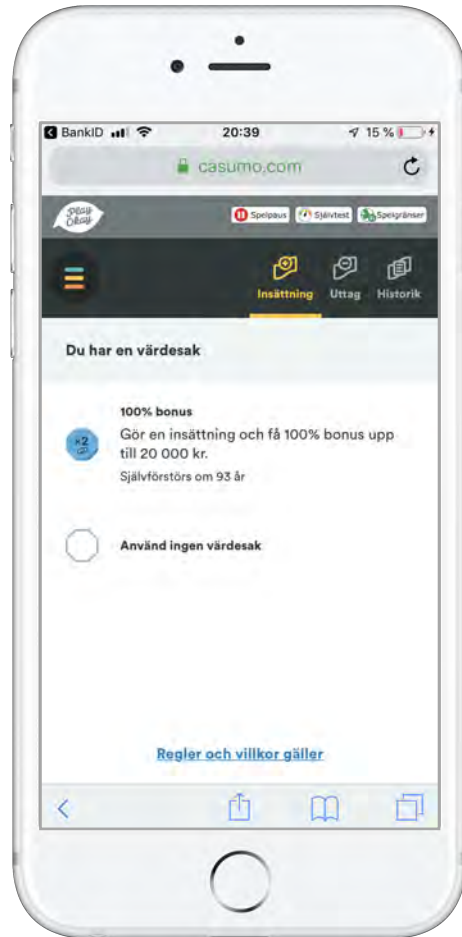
BankID 20:39 15 %

casumo.com

Play Okay

Spelpaus Självtest Spelgränser

Insättning Uttag Historik

Du har en värdesak

100% bonus

Gör en insättning och få 100% bonus upp till 20 000 kr.

Självförstörs om 93 år

×2

Använd ingen värdesak

Regler och villkor gäller